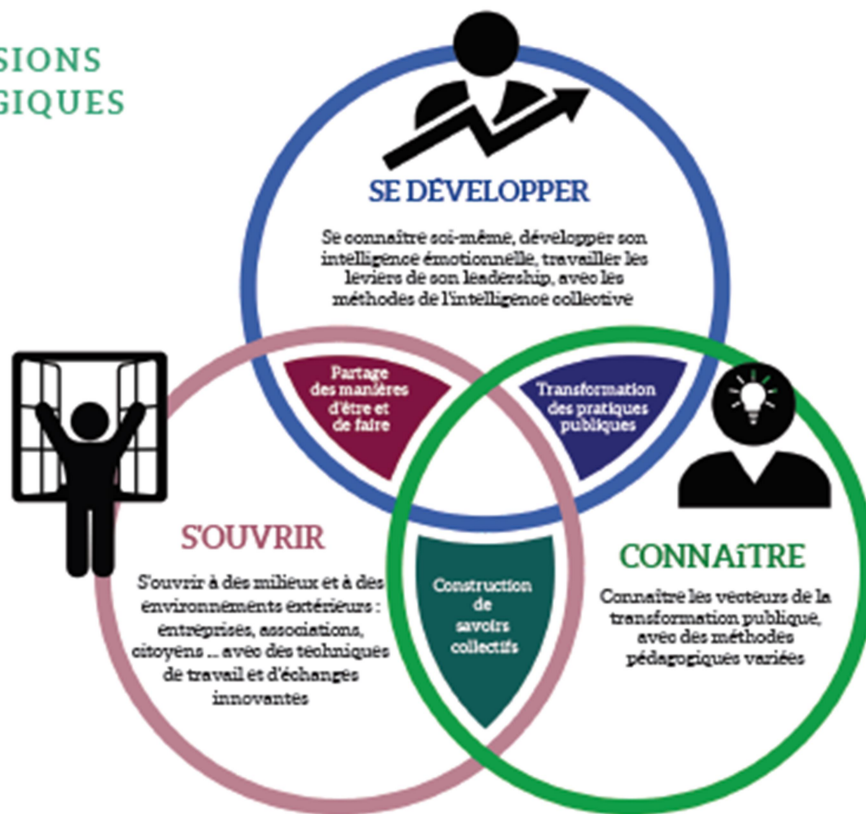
SIONS
GIQUES

SE DÉVELOPPER

Se connaître soi-même, développer son intelligence émotionnelle, travailler les leviers de son leadership, avec les méthodes de l'intelligence collective

Partage des manières d'être et de faire

Transformation des pratiques publiques

S'OUVRIR

S'ouvrir à des milieux et à des environnements extérieurs : entreprises, associations, citoyens ... avec des techniques de travail et d'échanges innovantes

Construction de savoirs collectifs

CONNAîTRE

Connaître les vecteurs de la transformation publique, avec des méthodes pédagogiques variées